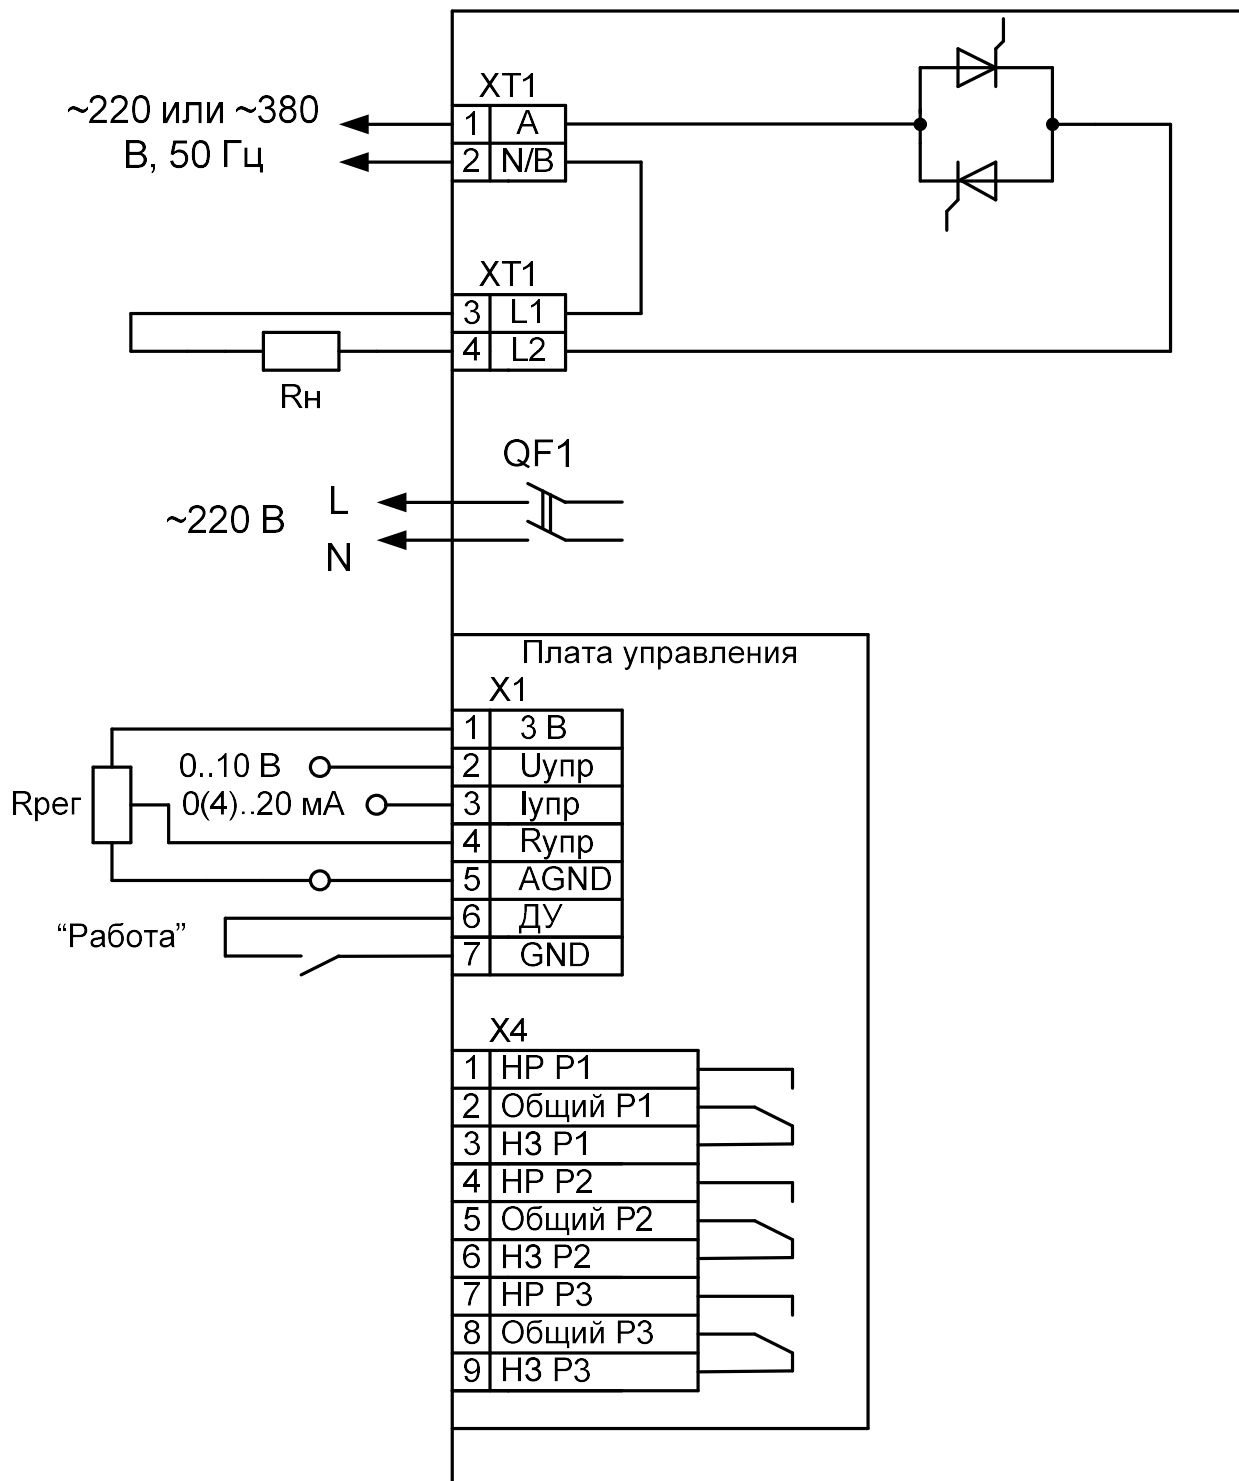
~220 или ~380
В, 50 Гц

XT1

| 1 | A |
|---|---|
| 2 | N/B |

XT1

| 3 | L1 |
|---|---|
| 4 | L2 |

Rн

QF1

~220 В L N

Плата управления

X1

| 1 | 3 В |
|---|---|
| 2 | Uупр |
| 3 | Iупр |
| 4 | Rупр |
| 5 | AGND |
| 6 | ДУ |
| 7 | GND |

Rрег

0..10 В

0(4)..20 мА

“Работа”

X4

| 1 | НР Р1 |
|---|---|
| 2 | Общий Р1 |
| 3 | НЗ Р1 |
| 4 | НР Р2 |
| 5 | Общий Р2 |
| 6 | НЗ Р2 |
| 7 | НР Р3 |
| 8 | Общий Р3 |
| 9 | НЗ Р3 |